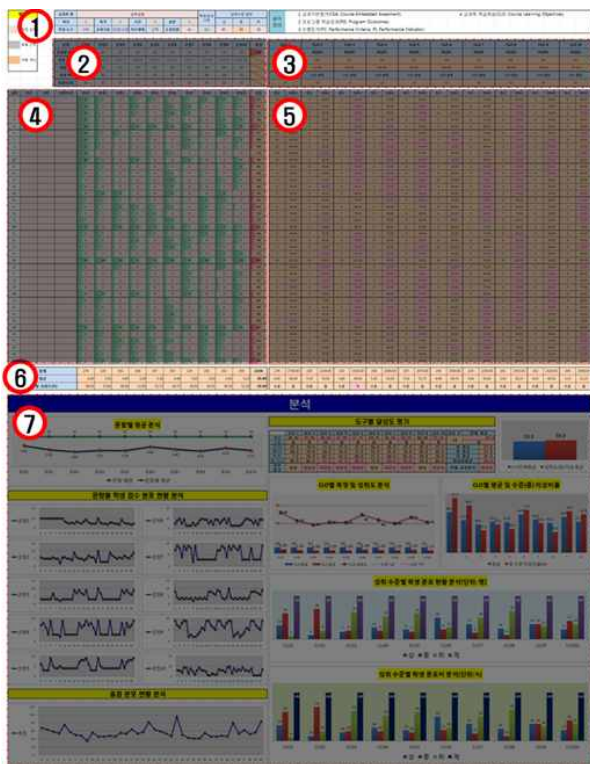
1

2

3

4

5

6

7

1. 교과기반평가(CEA: Course Embedded Assessment)
2. 프로그램 학습성과(PO: Program Outcomes)
3. 수행준거(PI: Performance Criteria, PI: Performance Indicator)
4. 교과목 학습목표(CLO: Course Learning Objectives)

분석

문항별 평균 분석

문항별 학생 점수 분포 현황 분석

총점 분포 현황 분석

도구별 달성도 평가

CLO별 학생 및 성취도 분석

CLO별 평균 및 수준(등)의 성취율

성취 수준별 학생 분포 현황 분석(단위:명)

성취 수준별 학생 분포의 분석(단위:%)